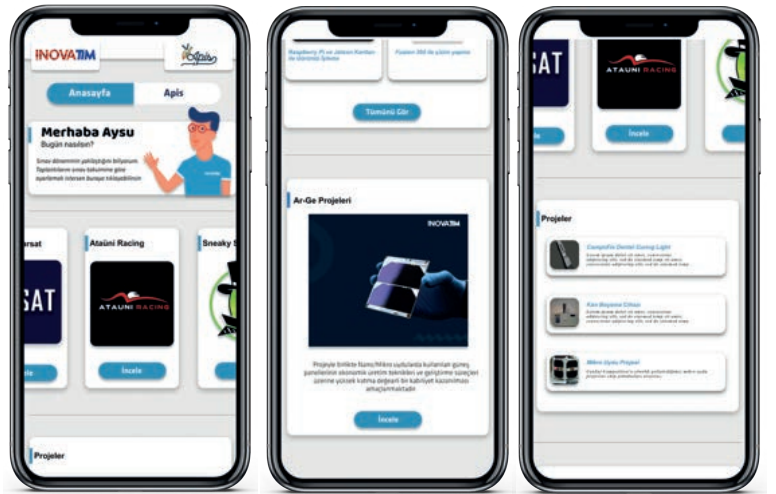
INOVATIM

Apis

Anasayfa

Apis

Merhaba Aysu

Bugün nasılsın?

Sınav döneminin yaklaştığını biliyoruz. Topluluklara sınav takımına göre üyelerimizi istersen burayı inceleyebilirsin

arsat

SAT

İncele

Atatürk Racing

ATAUNI RACING

İncele

Sneaky S

İncele

Projeler

Raspberry Pi ve Jetson Kartları ile Görüntü İşleme

Fusion 360 ile çizim yapma

Tümünü Gör

Ar-Ge Projeleri

INOVATIM

Projeyle birlikte Nano/Mikro yapılarla kullanılan güneş panellerinin ekonomik üretim teknikleri ve geliştirme süreçleri üzerine yüksek katma değerli bir kabiliyet kazanılması amaçlanmaktadır

İncele

SAT

ATAUNI RACING

İncele

İncele

Projeler

Complite Dental Curing Light

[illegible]

Kan Boyama Cihazı

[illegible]

Mikro Uydu Pisipsi

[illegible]